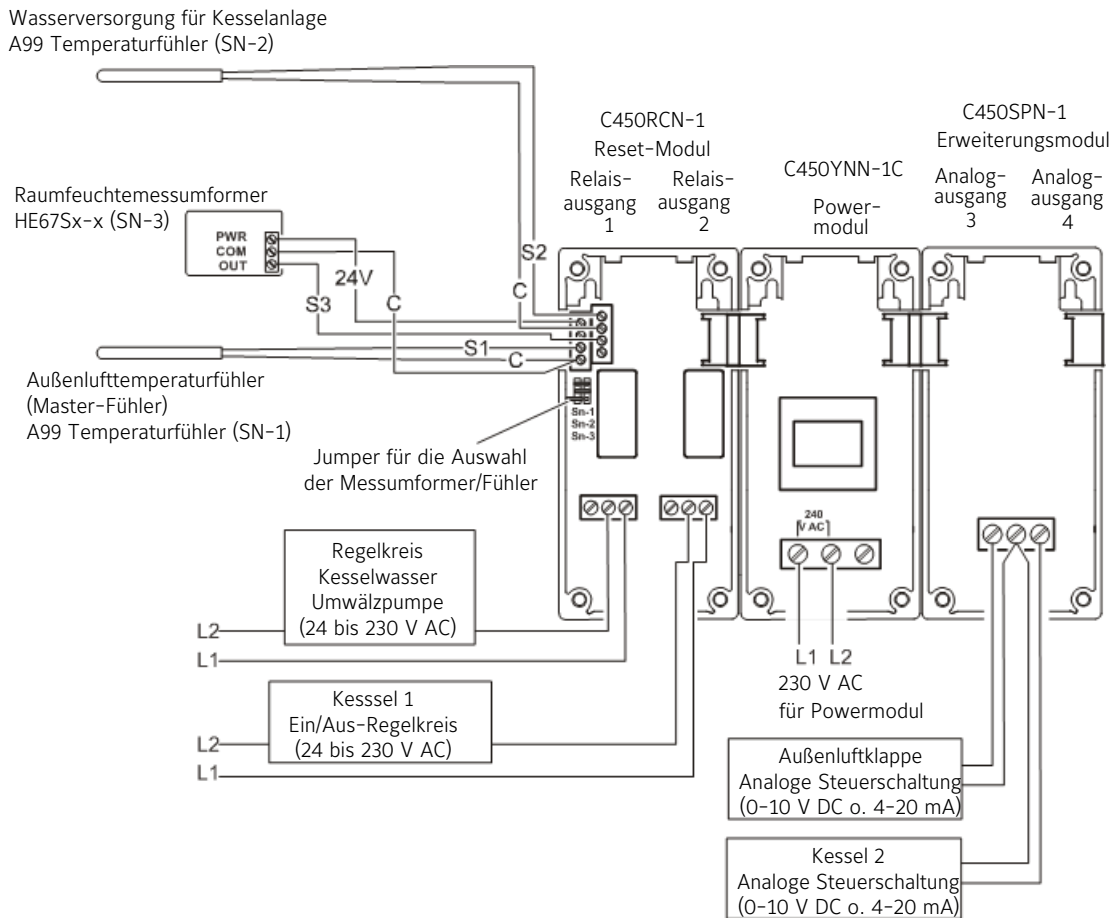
Wasserversorgung für Kesselanlage
A99 Temperaturfühler (SN-2)

C450RCN-1
Reset-Modul

C450SPN-1
Erweiterungsmodul

C450YNN-1C

Relaisausgang 1

Relaisausgang 2

Powermodul

Analogausgang 3

Analogausgang 4

Raumfeuchtemessumformer
HE67Sx-x (SN-3)

PWR
COM
OUT

24V

S2

C

S3

C

S1

C

Außenlufttemperaturfühler
(Master-Fühler)
A99 Temperaturfühler (SN-1)

Sn-1
Sn-2
Sn-3

Jumper für die Auswahl der Messumformer/Fühler

240 V AC

Regelkreis
Kesselwasser
Umwälzpumpe
(24 bis 230 V AC)

L2
L1

L1 L2
230 V AC
für Powermodul

Kesssel 1
Ein/Aus-Regelkreis
(24 bis 230 V AC)

L2
L1

Außenluftklappe
Analoge Steuerschaltung
(0–10 V DC o. 4–20 mA)

Kessel 2
Analoge Steuerschaltung
(0–10 V DC o. 4–20 mA)